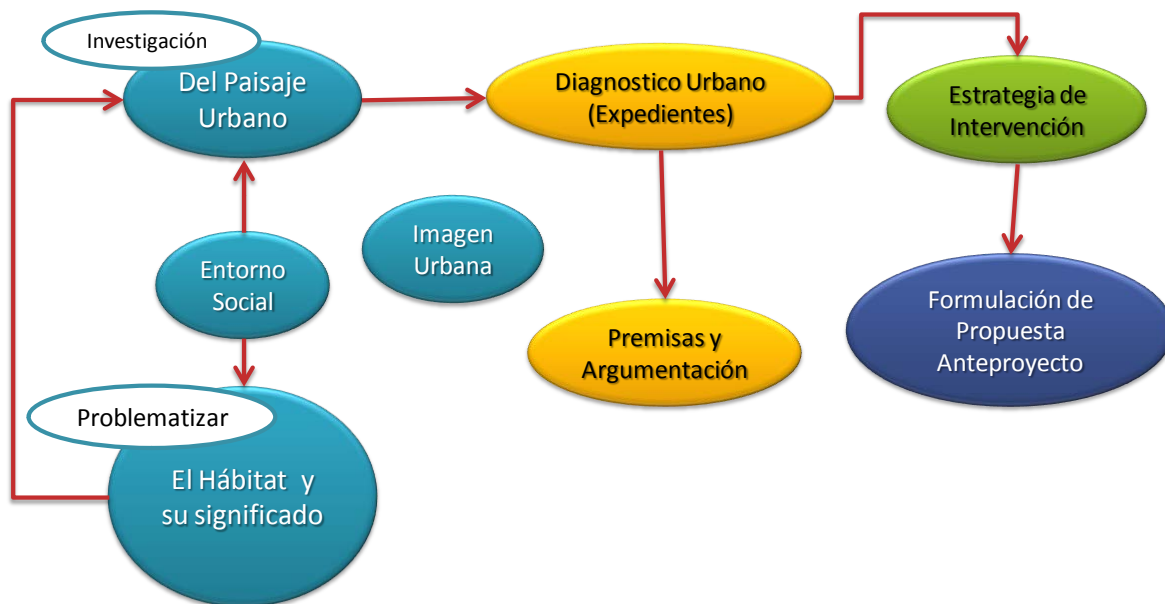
Investigación

Del Paisaje Urbano

Diagnostico Urbano (Expedientes)

Estrategia de Intervención

Imagen Urbana

Entorno Social

Premisas y Argumentación

Formulación de Propuesta Anteproyecto

Problematizar

El Hábitat y su significado